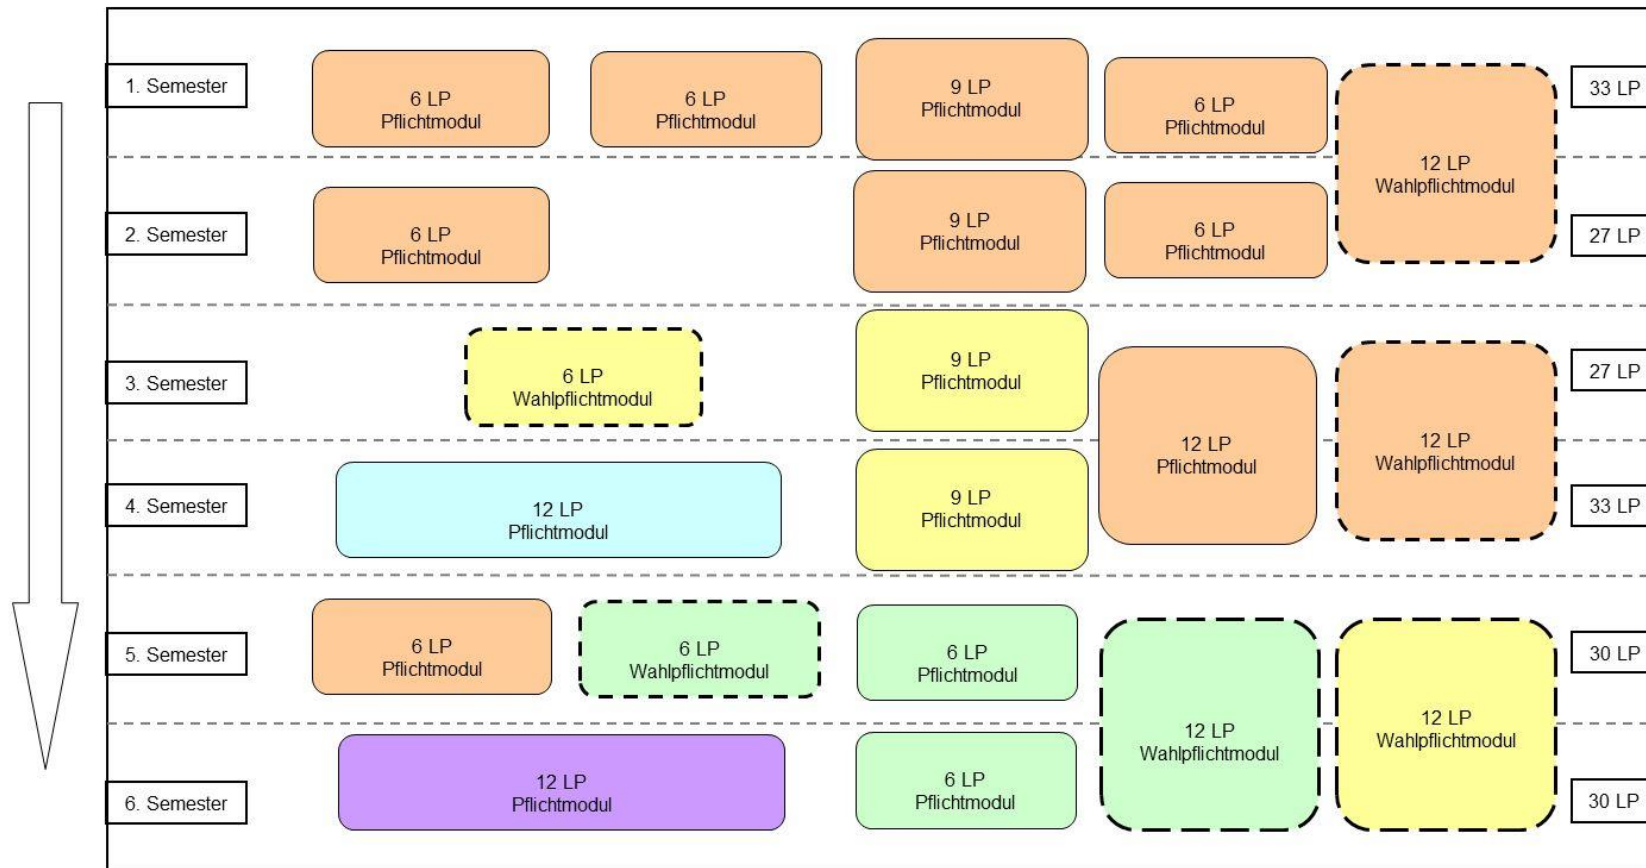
1. Semester

6 LP
Pflichtmodul

6 LP
Pflichtmodul

9 LP
Pflichtmodul

6 LP
Pflichtmodul

12 LP
Wahlpflichtmodul

33 LP

2. Semester

6 LP
Pflichtmodul

9 LP
Pflichtmodul

6 LP
Pflichtmodul

27 LP

3. Semester

6 LP
Wahlpflichtmodul

9 LP
Pflichtmodul

12 LP
Pflichtmodul

12 LP
Wahlpflichtmodul

27 LP

4. Semester

12 LP
Pflichtmodul

9 LP
Pflichtmodul

33 LP

5. Semester

6 LP
Pflichtmodul

6 LP
Wahlpflichtmodul

6 LP
Pflichtmodul

12 LP
Wahlpflichtmodul

12 LP
Wahlpflichtmodul

30 LP

6. Semester

12 LP
Pflichtmodul

6 LP
Pflichtmodul

30 LP